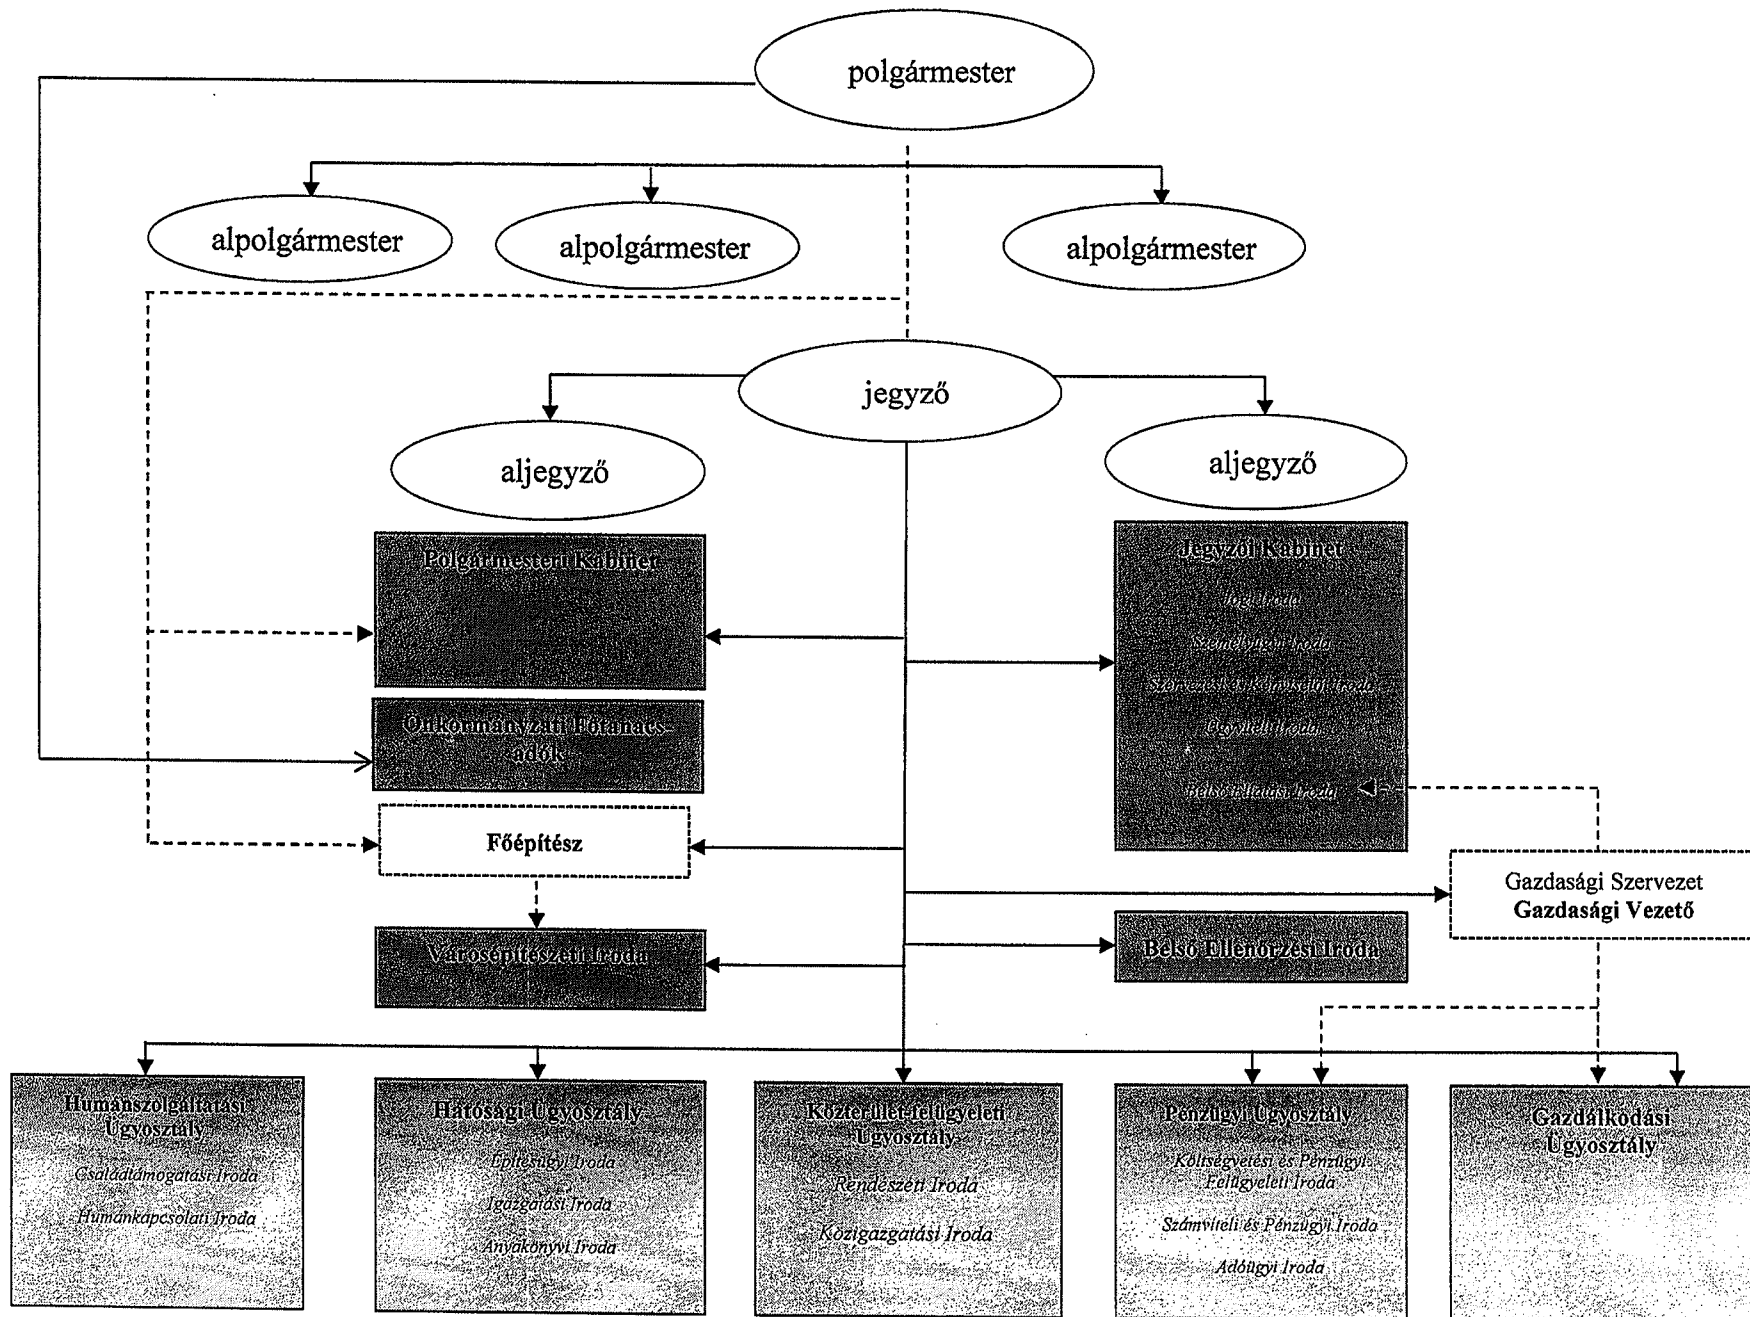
polgármester

alpolgármester

alpolgármester

alpolgármester

jegyző

aljegyző

aljegyző

Polgármesteri Kabinet

Jegyzői Kabinet

Jogi Iroda

Személyügyi Iroda

Szervezési és Informatikai Iroda

Ügyviteli Iroda

Belső Ellátási Iroda

Önkormányzati Főtanácsadók

Főépítész

Gazdasági Szervezet
Gazdasági Vezető

Városépítészeti Iroda

Belső Ellenőrzési Iroda

Humánszolgáltatási Ügyosztály

Családtámogatási Iroda

Humánkapcsolati Iroda

Hatósági Ügyosztály

Építésügyi Iroda

Igazgatási Iroda

Anyakönyvi Iroda

Közterület-felügyeleti Ügyosztály

Rendészeti Iroda

Közigazgatási Iroda

Pénzügyi Ügyosztály

Költségvetési és Pénzügyi Felügyeleti Iroda

Számviteli és Pénzügyi Iroda

Adóügyi Iroda

Gazdálkodási Ügyosztály